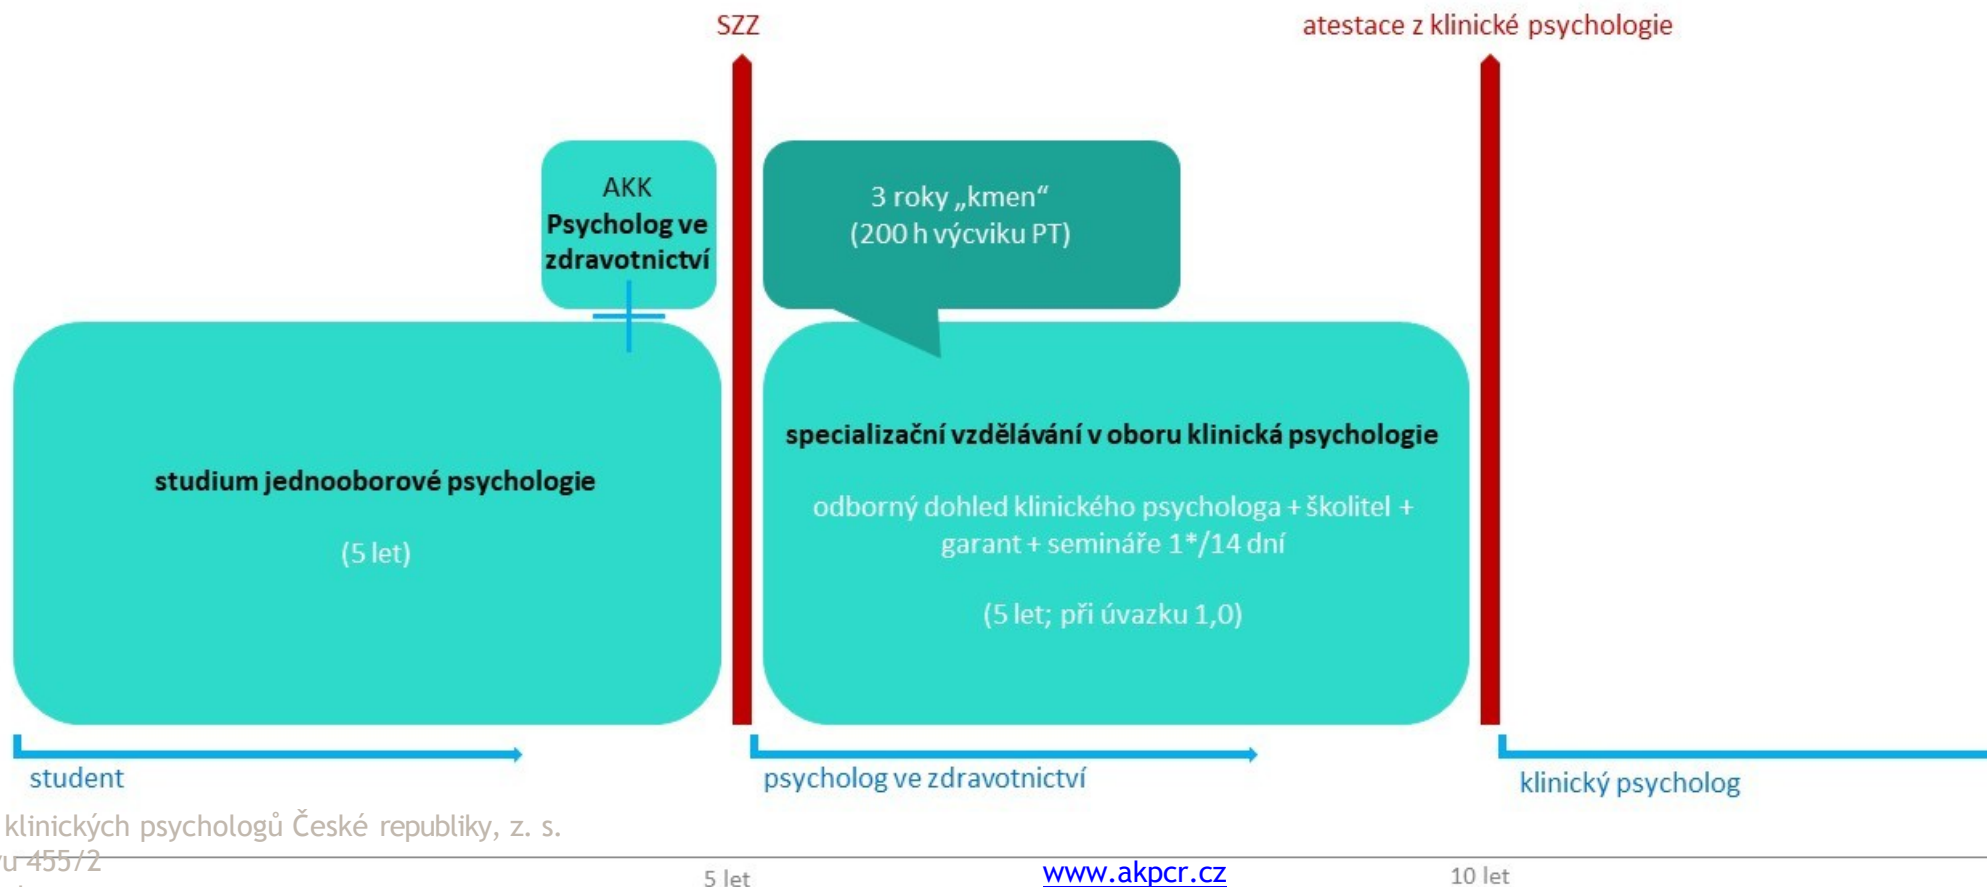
SZZ

atestace z klinické psychologie

AKK
Psycholog ve zdravotnictví

3 roky „kmen“
(200 h výcviku PT)

studium jednooborové psychologie

(5 let)

specializační vzdělávání v oboru klinická psychologie

odborný dohled klinického psychologa + školitel + garant + semináře 1*/14 dní

(5 let; při úvazku 1,0)

student

psycholog ve zdravotnictví

klinický psycholog

klinických psychologů České republiky, z. s.
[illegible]u 455/2

5 let

www.akpcr.cz

10 let